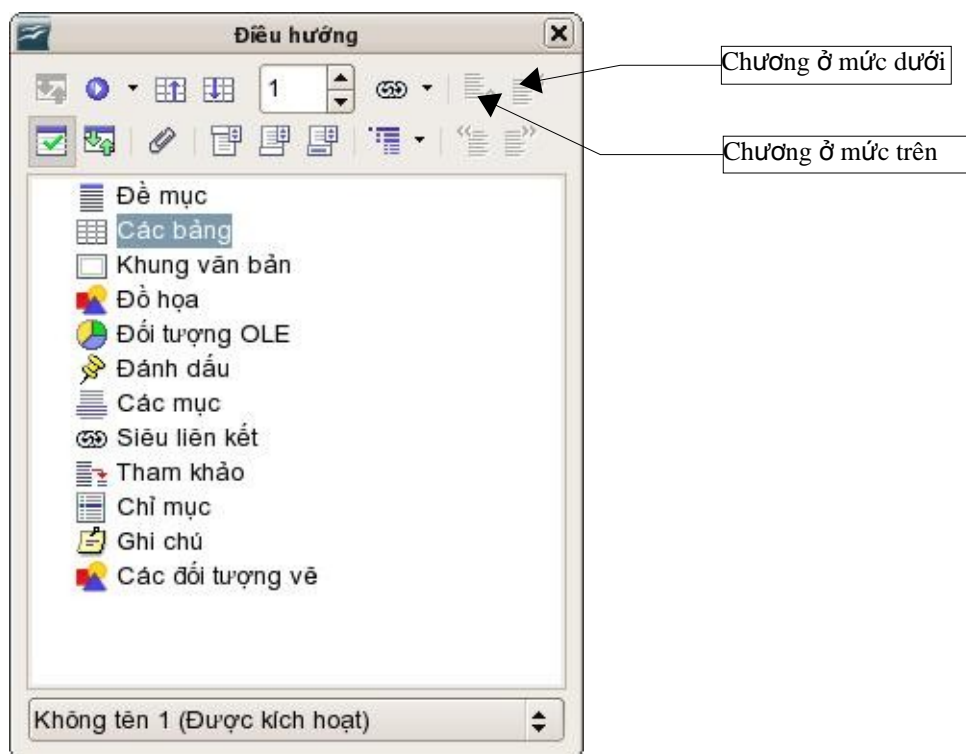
Điều hướng

1

Chương ở mức dưới

Chương ở mức trên

Đề mục
Các bảng
Khung văn bản
Đồ họa
Đối tượng OLE
Đánh dấu
Các mục
Siêu liên kết
Tham khảo
Chỉ mục
Ghi chú
Các đối tượng vẽ

Không tên 1 (Được kích hoạt)